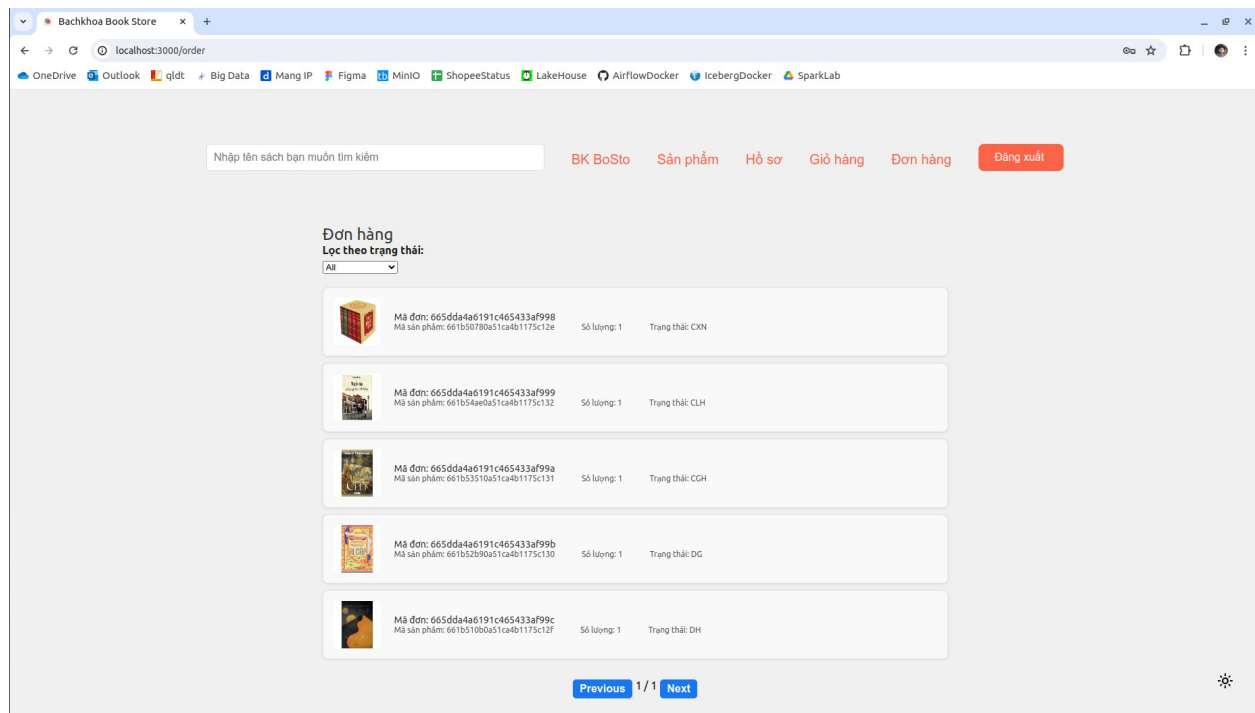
Bachkhoa Book Store × +

localhost:3000/order

OneDrive Outlook qldt Big Data Mang IP Figma MinIO ShopeeStatus LakeHouse AirflowDocker IcebergDocker SparkLab

Nhập tên sách bạn muốn tìm kiếm

BK BoSto Sản phẩm Hồ sơ Giỏ hàng Đơn hàng Đăng xuất

Đơn hàng
Lọc theo trạng thái:
All

Mã đơn: 665dda4a6191c465433af998
Mã sản phẩm: 661b50780a51ca4b1175c12e Số lượng: 1 Trạng thái: CXN

Mã đơn: 665dda4a6191c465433af999
Mã sản phẩm: 661b54ae0a51ca4b1175c132 Số lượng: 1 Trạng thái: CLH

Mã đơn: 665dda4a6191c465433af99a
Mã sản phẩm: 661b53510a51ca4b1175c131 Số lượng: 1 Trạng thái: CGH

Mã đơn: 665dda4a6191c465433af99b
Mã sản phẩm: 661b52b90a51ca4b1175c130 Số lượng: 1 Trạng thái: DG

Mã đơn: 665dda4a6191c465433af99c
Mã sản phẩm: 661b510b0a51ca4b1175c12f Số lượng: 1 Trạng thái: DH

Previous 1 / 1 Next